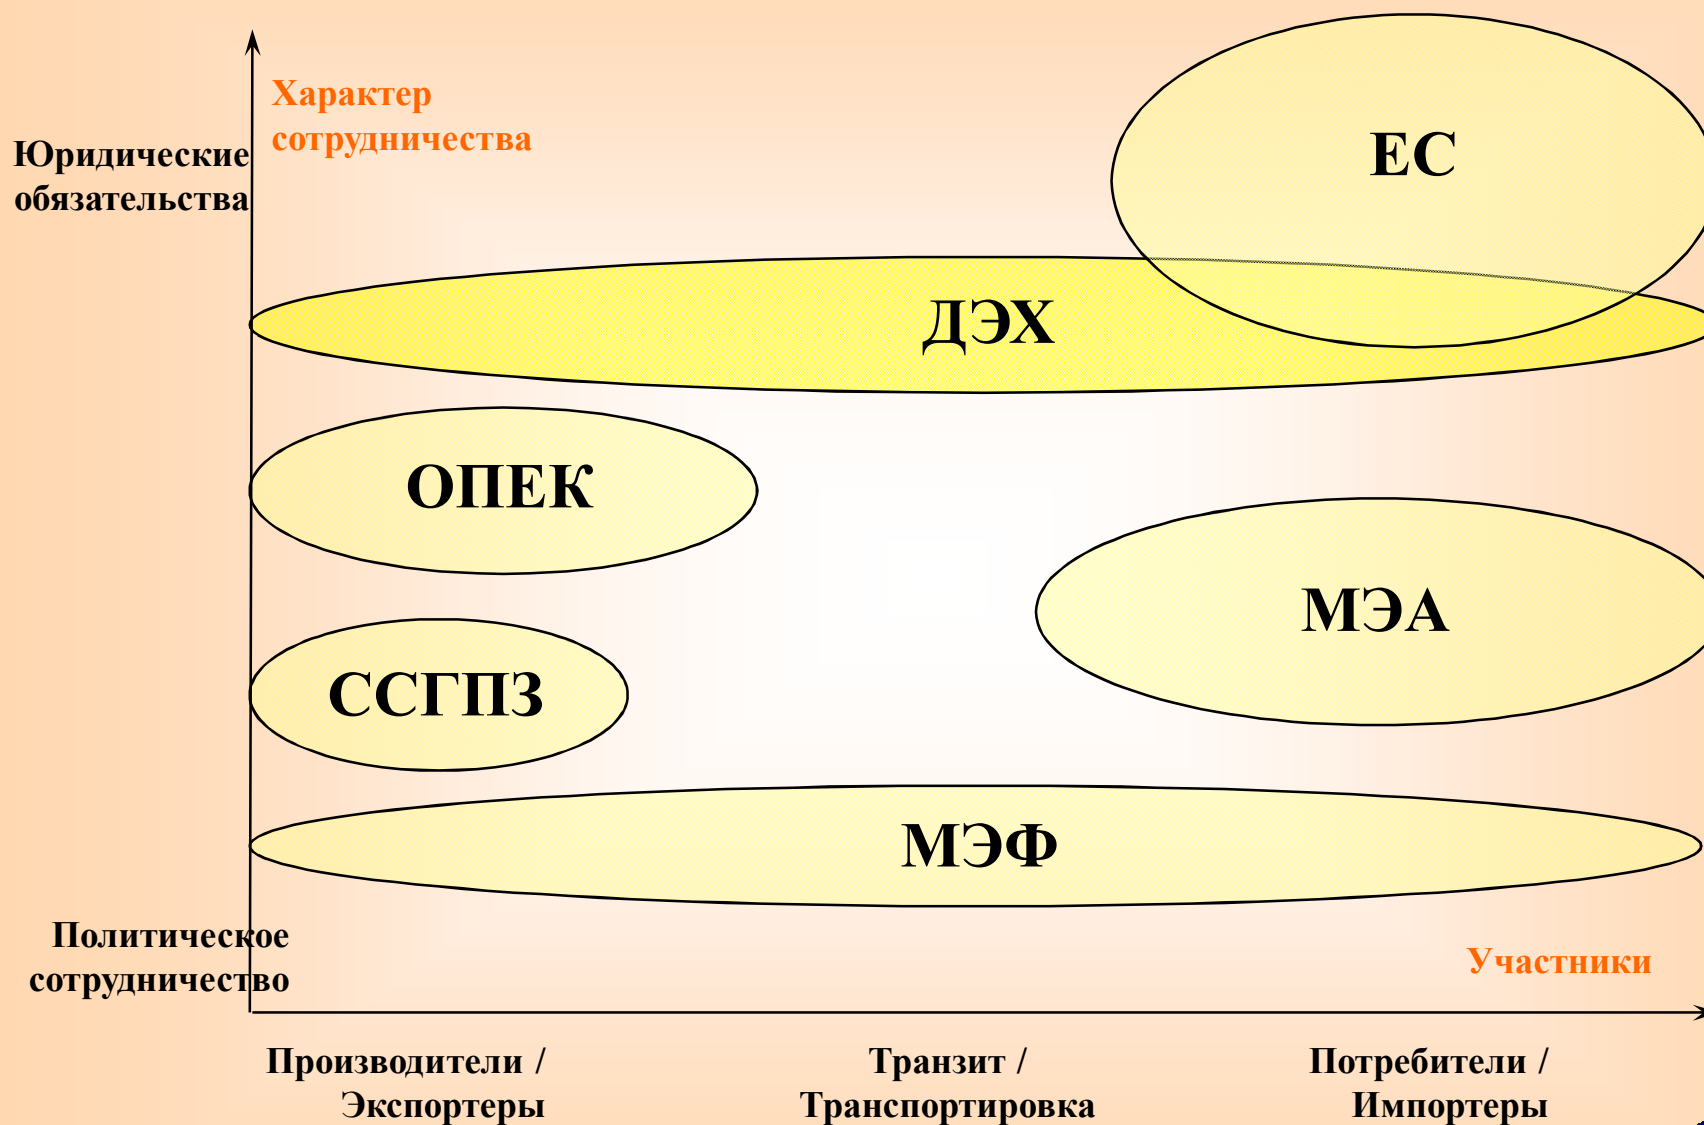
Характер сотрудничества

Юридические обязательства

ЕС

ДЭХ

ОПЕК

МЭА

ССГПЗ

МЭФ

Политическое сотрудничество

Участники

Производители / Экспортеры

Транзит / Транспортировка

Потребители / Импортеры